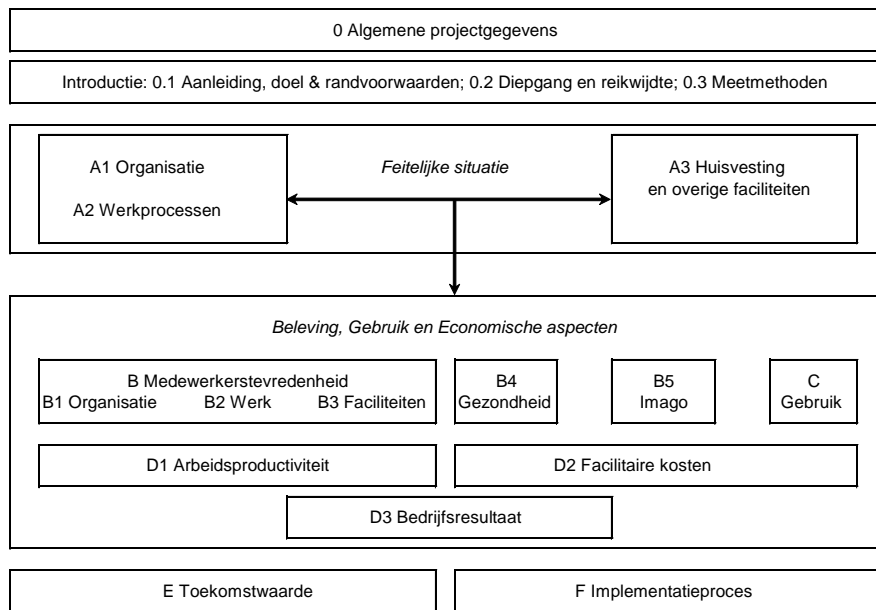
0 Algemene projectgegevens

Introductie: 0.1 Aanleiding, doel & randvoorwaarden; 0.2 Diepgang en reikwijdte; 0.3 Meetmethoden

A1 Organisatie

A2 Werkprocessen

*Feitelijke situatie*

A3 Huisvesting en overige faciliteiten

*Beleving, Gebruik en Economische aspecten*

B Medewerkerstevredenheid
B1 Organisatie B2 Werk B3 Faciliteiten

B4 Gezondheid

B5 Imago

C Gebruik

D1 Arbeidsproductiviteit

D2 Facilitaire kosten

D3 Bedrijfsresultaat

E Toekomstwaarde

F Implementatieproces